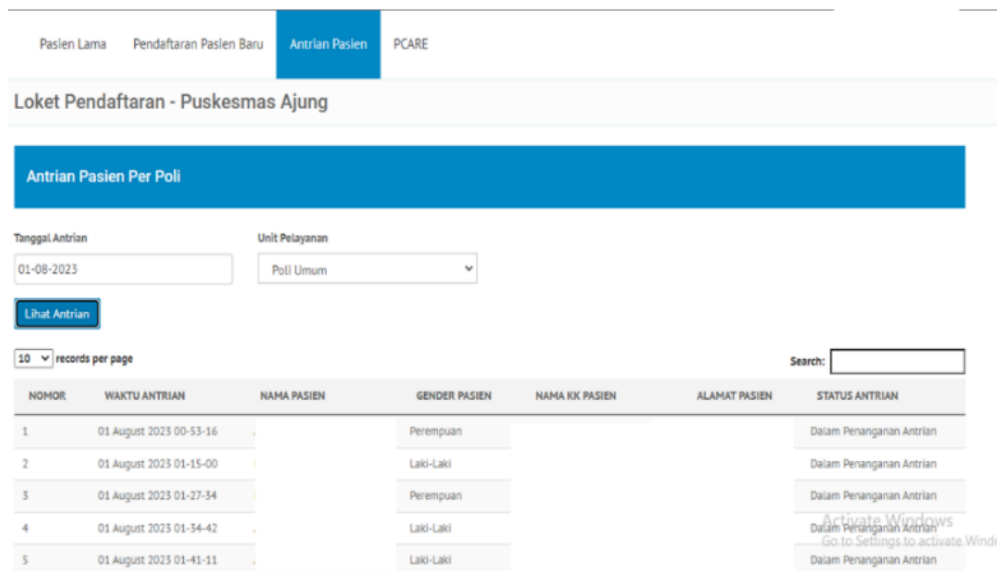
Pasien Lama Pendaftaran Pasien Baru Antrian Pasien PCARE

Loket Pendaftaran - Puskesmas Ajung

Antrian Pasien Per Poli

Tanggal Antrian
01-08-2023

Unit Pelayanan
Poli Umum

Lihat Antrian

10 records per page

Search:

| NOMOR | WAKTU ANTRIAN | NAMA PASIEN | GENDER PASIEN | NAMA KK PASIEN | ALAMAT PASIEN | STATUS ANTRIAN |
|---|---|---|---|---|---|---|
| 1 | 01 August 2023 00-53-16 | | Perempuan | | | Dalam Penanganan Antrian |
| 2 | 01 August 2023 01-15-00 | | Laki-Laki | | | Dalam Penanganan Antrian |
| 3 | 01 August 2023 01-27-34 | | Perempuan | | | Dalam Penanganan Antrian |
| 4 | 01 August 2023 01-34-42 | | Laki-Laki | | | Dalam Penanganan Antrian |
| 5 | 01 August 2023 01-41-11 | | Laki-Laki | | | Dalam Penanganan Antrian |

Activate Windows
Go to Settings to activate Windo